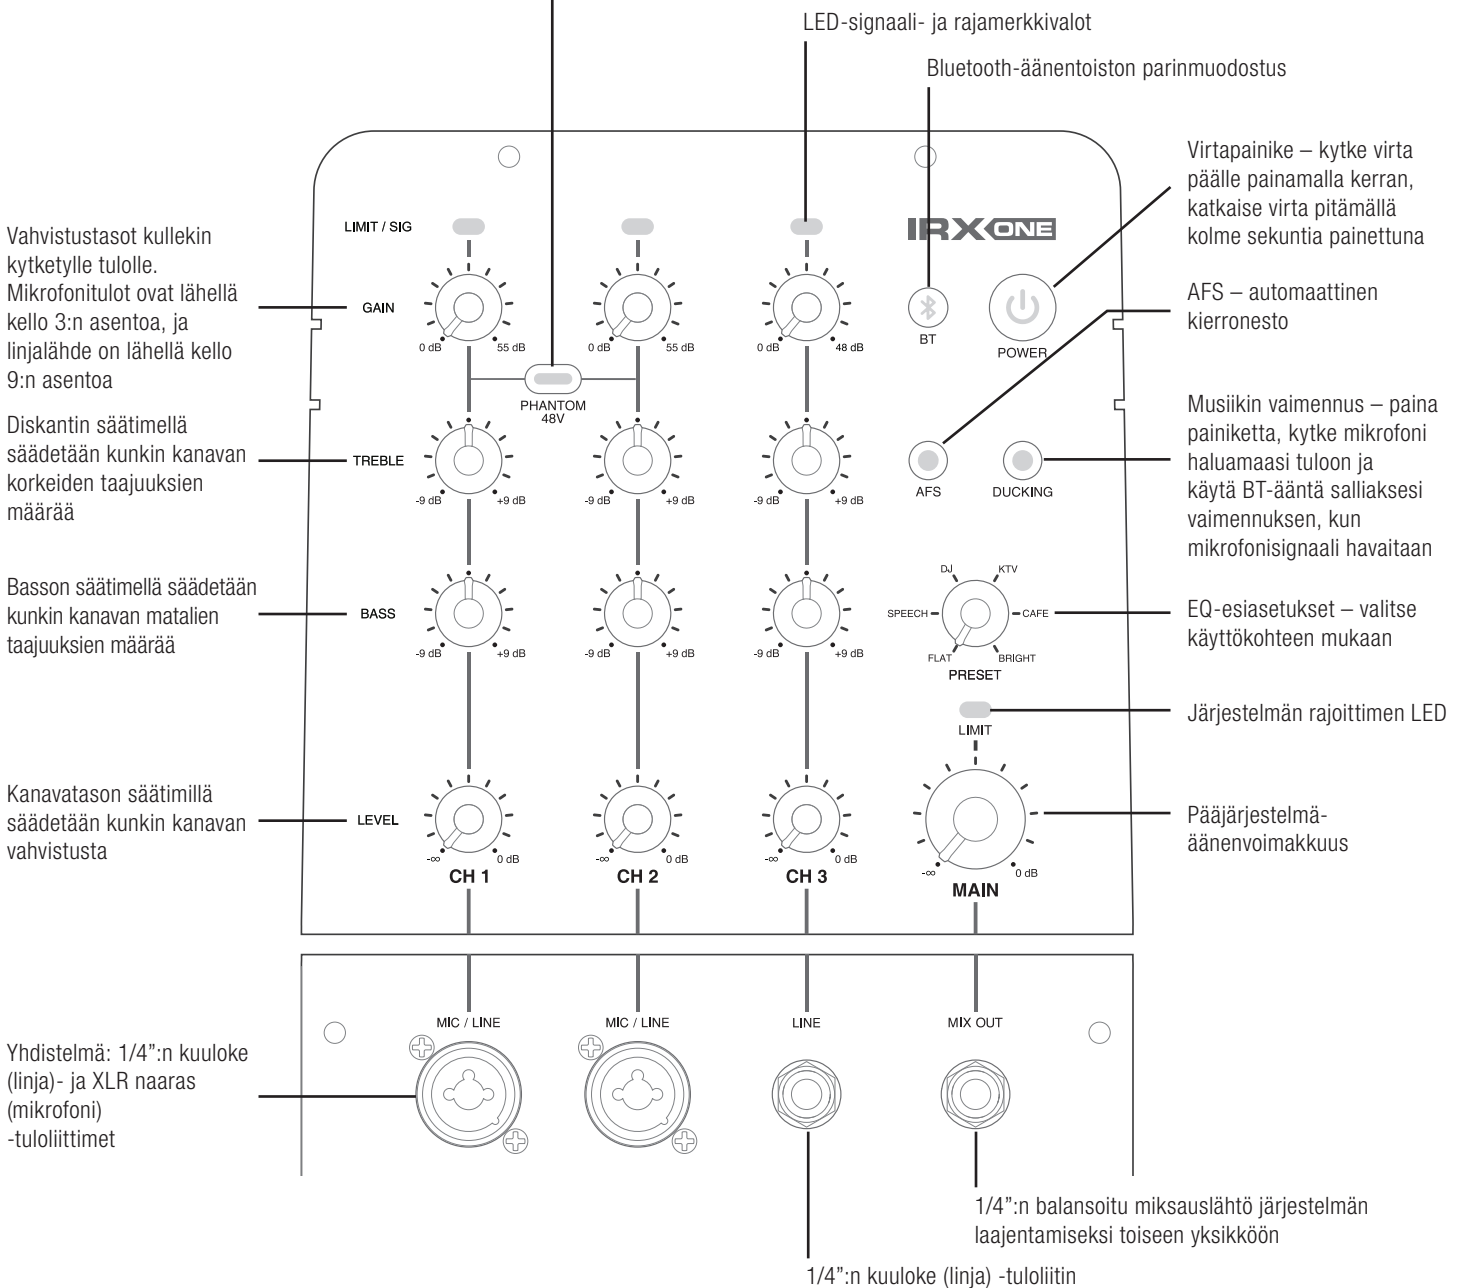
LED-signaali- ja rajamerkkivalot

Bluetooth-äänentoiston parinmuodostus

Virtapainike – kytke virta päälle painamalla kerran, katkaise virta pitämällä kolme sekuntia painettuna

AFS – automaattinen kierronesto

Musiikin vaimennus – paina painiketta, kytke mikrofoni haluamaasi tuloon ja käytä BT-ääntä salliaksesi vaimennuksen, kun mikrofonisignaali havaitaan

EQ-esiasetukset – valitse käyttökohteen mukaan

Järjestelmän rajoittimen LED

Pääjärjestelmä-äänenvoimakkuus

Vahvistustasot kullekin kytketylle tulolle. Mikrofonitulot ovat lähellä kello 3:n asentoa, ja linjalähde on lähellä kello 9:n asentoa

Diskantin säätimellä säädetään kunkin kanavan korkeiden taajuuksien määrää

Basson säätimellä säädetään kunkin kanavan matalien taajuuksien määrää

Kanavatason säätimillä säädetään kunkin kanavan vahvistusta

Yhdistelmä: 1/4":n kuuloke (linja)- ja XLR naaras (mikrofoni) -tuloliittimet

LIMIT / SIG
GAIN
0 dB 55 dB
0 dB 55 dB
0 dB 48 dB
PHANTOM 48V
TREBLE
-9 dB +9 dB
-9 dB +9 dB
-9 dB +9 dB
BASS
-9 dB +9 dB
-9 dB +9 dB
-9 dB +9 dB
LEVEL
-∞ 0 dB
-∞ 0 dB
-∞ 0 dB
CH 1
CH 2
CH 3
IRX ONE
BT
POWER
AFS
DUCKING
DJ
KTV
SPEECH
CAFE
FLAT
BRIGHT
PRESET
LIMIT
-∞ 0 dB
MAIN

MIC / LINE
MIC / LINE
LINE
MIX OUT

1/4":n balansoitu miksauslähtö järjestelmän laajentamiseksi toiseen yksikköön

1/4":n kuuloke (linja) -tuloliitin